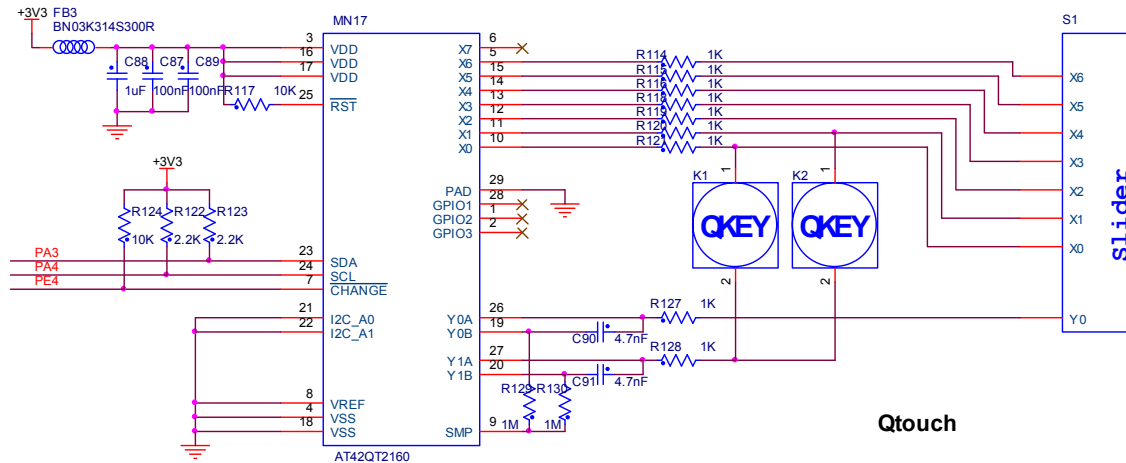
+3V3 FB3
BN03K314S300R

C88 C87 C89
1uF 100nF 100nF

MN17

3 16 VDD
17 VDD
R117 10K 25 $\overline{RST}$

+3V3
R124 R122 R123
10K 2.2K 2.2K

PA3 23 SDA
PA4 24 SCL
PE4 7 $\overline{CHANGE}$

21 I2C_A0
22 I2C_A1

8 VREF
4 VSS
18 VSS

AT42QT2160

X7 6 5
X6 15
X5 14
X4 13
X3 12
X2 11
X1 10
X0

PAD 29 28
GPIO1 1
GPIO2 2
GPIO3

Y0A 26
Y0B 19
Y1A 27
Y1B 20
SMP 9

R114 1K
R115 1K
R116 1K
R118 1K
R119 1K
R120 1K
R121 1K

K1 K2
1 1
QKEY QKEY
2 2

R127 1K
C90 4.7nF
R128 1K
C91 4.7nF
R129 R130
1M 1M

S1
X6
X5
X4
X3
X2
X1
X0
Y0
Slider

Qtouch